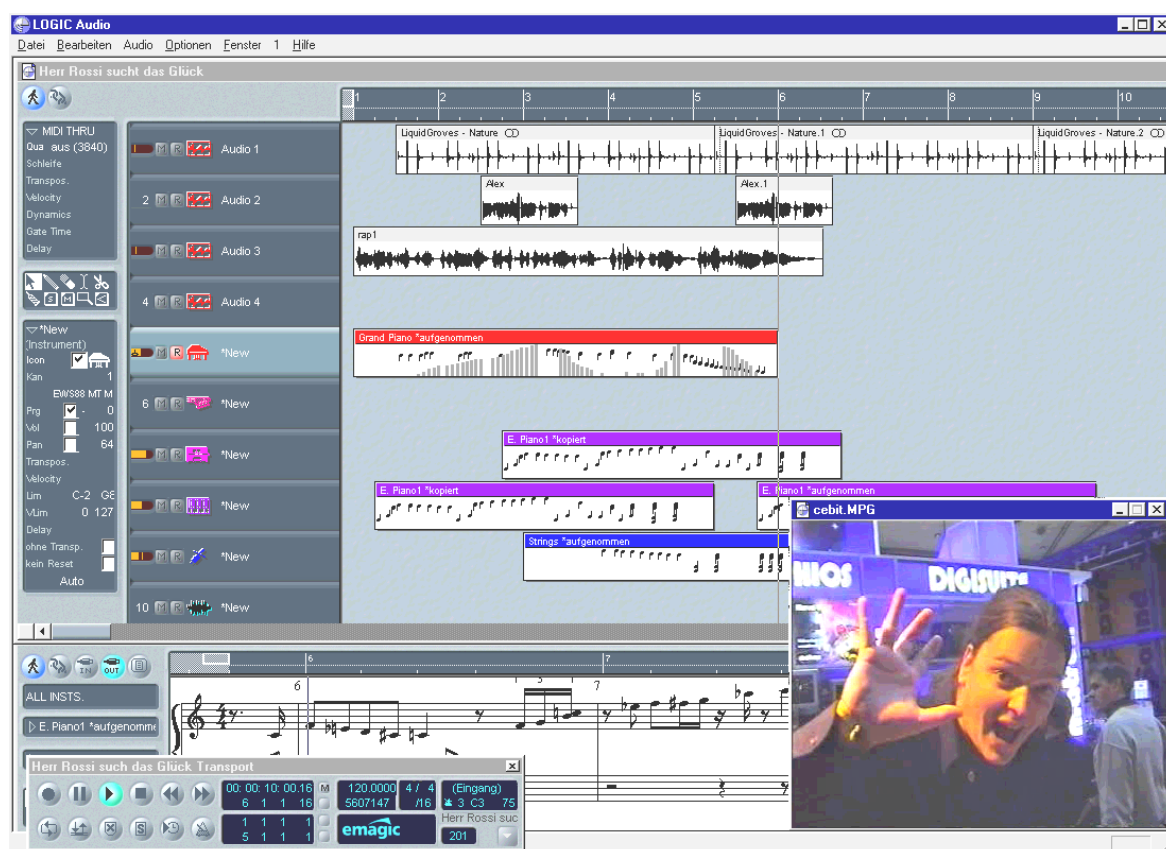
LOGIC Audio

Datei Bearbeiten Audio Optionen Fenster 1 Hilfe

Herr Rossi sucht das Glück

1 2 3 4 5 6 7 8 9 10

MIDI THRU
Qua aus (3840)
Schleife
Transpos.
Velocity
Dynamics
Gate Time
Delay

*New
(Instrument)
Icon
Kan 1
EWS88 MT M
Prg - 0
Vol 100
Pan 64
Transpos.
Velocity
Lim C-2 G8
VLim 0 127
Delay
ohne Transp.
kein Reset
Auto

M R Audio 1
2 M R Audio 2
M R Audio 3
4 M R Audio 4
M R *New
6 M R *New
M R *New
M R *New
M R *New
10 M R *New

LiquidGroves - Nature
LiquidGroves - Nature.1
LiquidGroves - Nature.2
Alex
Alex.1
rap1
Grand Piano *aufgenommen
E. Piano1 *kopiert
E. Piano1 *kopiert
E. Piano1 *aufgenommen
Strings *aufgenommen

cebit.MPG

DIGISUITE

ALL INSTS.
E. Piano1 *aufgenomme

6 7

Herr Rossi such das Glück Transport

00: 00: 10: 00.16
6 1 1 16
120.0000
5607147
4 / 4
/16
(Eingang)
3 C3 75
1 1 1 1
5 1 1 1
emagic
Herr Rossi suc
201